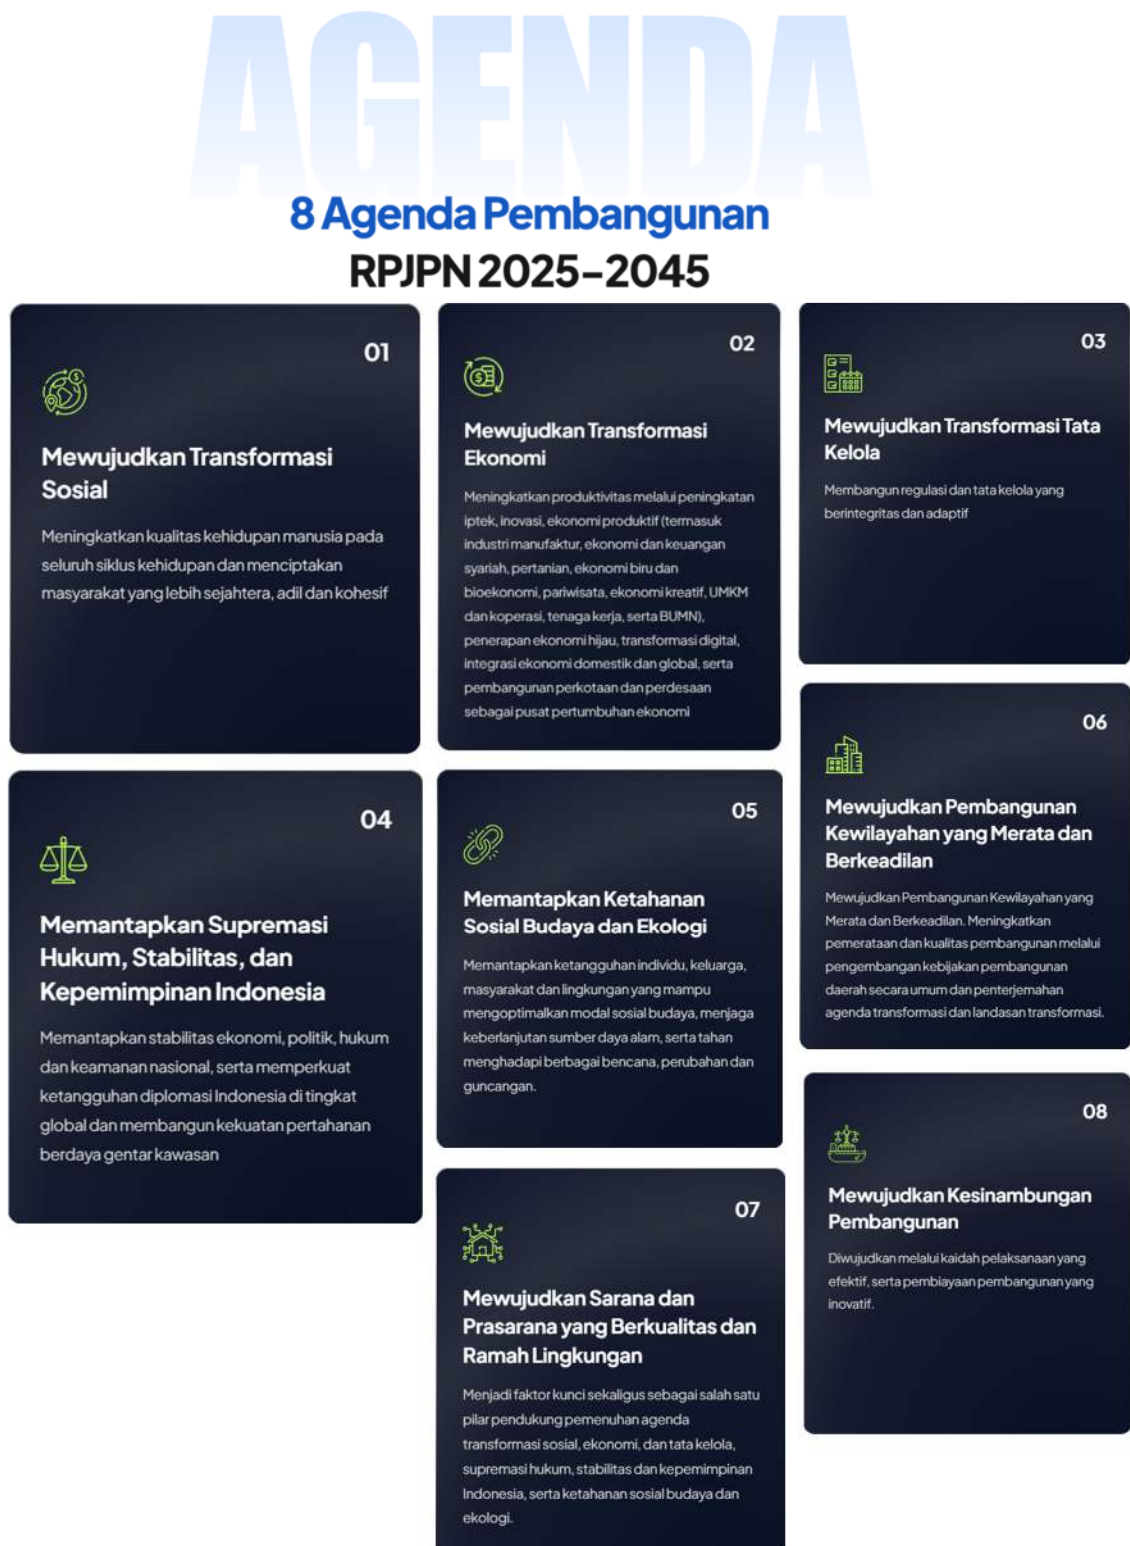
AGENDA

8 Agenda Pembangunan
RPJPN 2025-2045

01

Mewujudkan Transformasi Sosial

Meningkatkan kualitas kehidupan manusia pada seluruh siklus kehidupan dan menciptakan masyarakat yang lebih sejahtera, adil dan kohesif

02

Mewujudkan Transformasi Ekonomi

Meningkatkan produktivitas melalui peningkatan iptek, inovasi, ekonomi produktif (termasuk industri manufaktur, ekonomi dan keuangan syariah, pertanian, ekonomi biru dan bioekonomi, pariwisata, ekonomi kreatif, UMKM dan koperasi, tenaga kerja, serta BUMN), penerapan ekonomi hijau, transformasi digital, integrasi ekonomi domestik dan global, serta pembangunan perkotaan dan perdesaan sebagai pusat pertumbuhan ekonomi

03

Mewujudkan Transformasi Tata Kelola

Membangun regulasi dan tata kelola yang berintegritas dan adaptif

04

Memantapkan Supremasi Hukum, Stabilitas, dan Kepemimpinan Indonesia

Memantapkan stabilitas ekonomi, politik, hukum dan keamanan nasional, serta memperkuat ketangguhan diplomasi Indonesia di tingkat global dan membangun kekuatan pertahanan berdaya gentar kawasan

05

Memantapkan Ketahanan Sosial Budaya dan Ekologi

Memantapkan ketangguhan individu, keluarga, masyarakat dan lingkungan yang mampu mengoptimalkan modal sosial budaya, menjaga keberlanjutan sumber daya alam, serta tahan menghadapi berbagai bencana, perubahan dan guncangan.

06

Mewujudkan Pembangunan Kewilayahan yang Merata dan Berkeadilan

Mewujudkan Pembangunan Kewilayahan yang Merata dan Berkeadilan. Meningkatkan pemerataan dan kualitas pembangunan melalui pengembangan kebijakan pembangunan daerah secara umum dan penterjemahan agenda transformasi dan landasan transformasi.

07

Mewujudkan Sarana dan Prasarana yang Berkualitas dan Ramah Lingkungan

Menjadi faktor kunci sekaligus sebagai salah satu pilar pendukung pemenuhan agenda transformasi sosial, ekonomi, dan tata kelola, supremasi hukum, stabilitas dan kepemimpinan Indonesia, serta ketahanan sosial budaya dan ekologi.

08

Mewujudkan Kesinambungan Pembangunan

Diwujudkan melalui kaidah pelaksanaan yang efektif, serta pembiayaan pembangunan yang inovatif.